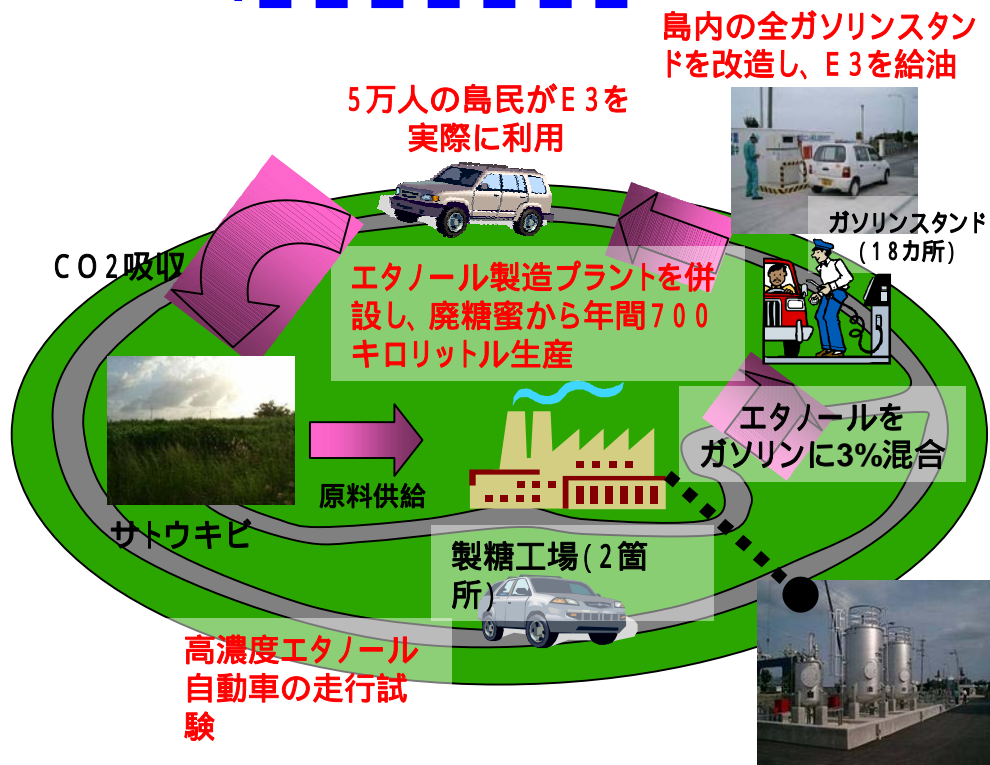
島内の全ガソリンスタンドを改造し、E３を給油

５万人の島民がE３を実際に利用

CO２吸収

ガソリンスタンド（１８カ所）

エタノール製造プラントを併設し、廃糖蜜から年間７００キロリットル生産

エタノールをガソリンに3%混合

原料供給

サトウキビ

製糖工場（２箇所）

高濃度エタノール自動車の走行試験